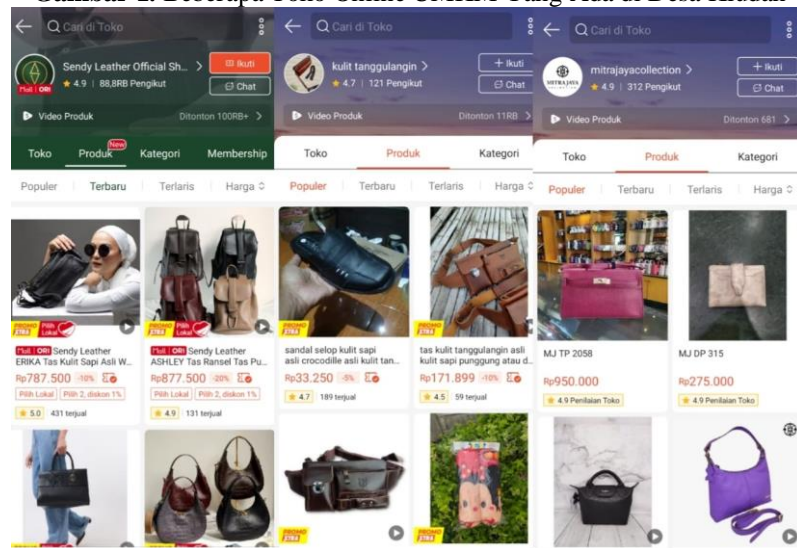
Gambar 1. Beberapa Toko Online UMKM Yang Ada di Desa Kludan

Cari di Toko

Sendy Leather Official Sh... >
★ 4.9 | 88,8RB Pengikut
Ikuti
Chat
Video Produk
Ditonton 100RB+ >
Toko
Produk New
Kategori
Membership
Populer
Terbaru
Terlaris
Harga
Mall ORI Sendy Leather ERIKA Tas Kulit Sapi Asli W...
Rp787.500 -10%
Pilih Lokal | Pilih 2, diskon 1%
★ 5.0 431 terjual
Mall ORI Sendy Leather ASHLEY Tas Ransel Tas Pu...
Rp877.500 -20%
Pilih Lokal | Pilih 2, diskon 1%
★ 4.9 131 terjual

Cari di Toko

kulit tanggulangin >
★ 4.7 | 121 Pengikut
+ Ikuti
Chat
Video Produk
Ditonton 11RB >
Toko
Produk
Kategori
Populer
Terbaru
Terlaris
Harga
sandal selop kulit sapi asli crocodille asli kulit tan...
Rp33.250 -5%
★ 4.7 189 terjual
tas kulit tanggulangin asli kulit sapi punggung atau d...
Rp171.899 -10%
★ 4.5 59 terjual

Cari di Toko

mitrajayacollection >
★ 4.9 | 312 Pengikut
+ Ikuti
Chat
Video Produk
Ditonton 681 >
Toko
Produk
Kategori
Populer
Terbaru
Terlaris
Harga
MJ TP 2058
Rp950.000
★ 4.9 Penilaian Toko
MJ DP 315
Rp275.000
★ 4.9 Penilaian Toko